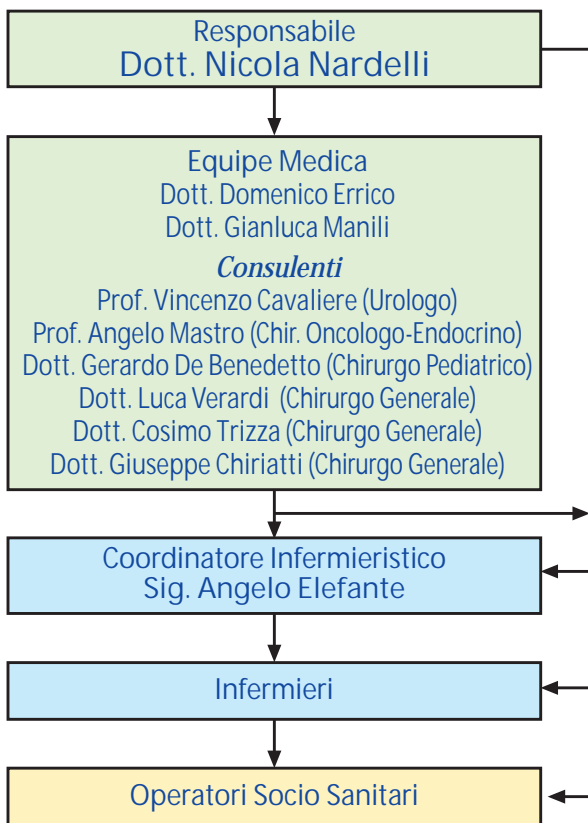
Responsabile
Dott. Nicola Nardelli

Equipe Medica
Dott. Domenico Errico
Dott. Gianluca Manili

Consulenti
Prof. Vincenzo Cavaliere (Urologo)
Prof. Angelo Mastro (Chir. Oncologo-Endocrino)
Dott. Gerardo De Benedetto (Chirurgo Pediatrico)
Dott. Luca Verardi (Chirurgo Generale)
Dott. Cosimo Trizza (Chirurgo Generale)
Dott. Giuseppe Chiriatti (Chirurgo Generale)

Coordinatore Infermieristico
Sig. Angelo Elefante

Infermieri

Operatori Socio Sanitari